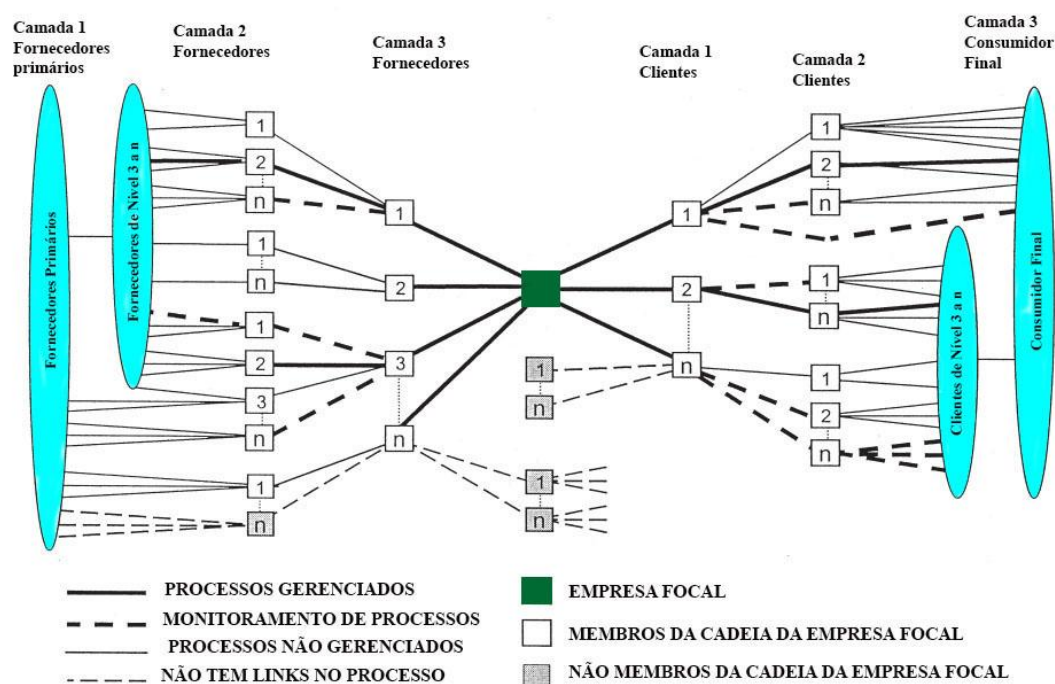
Camada 1 Fornecedores primários

Camada 2 Fornecedores

Camada 3 Fornecedores

Camada 1 Clientes

Camada 2 Clientes

Camada 3 Consumidor Final

Fornecedores Primários

Fornecedores de Nível 3 a n

1
2
n
1
n
1
2
3
n
1
n

1
2
3
n

1
n
1
n

1
2
n

1
2
n
1
n
1
2
n

Clientes de Nível 3 a n

Consumidor Final

PROCESSOS GERENCIADOS
MONITORAMENTO DE PROCESSOS
PROCESSOS NÃO GERENCIADOS
NÃO TEM LINKS NO PROCESSO

EMPRESA FOCAL
MEMBROS DA CADEIA DA EMPRESA FOCAL
NÃO MEMBROS DA CADEIA DA EMPRESA FOCAL